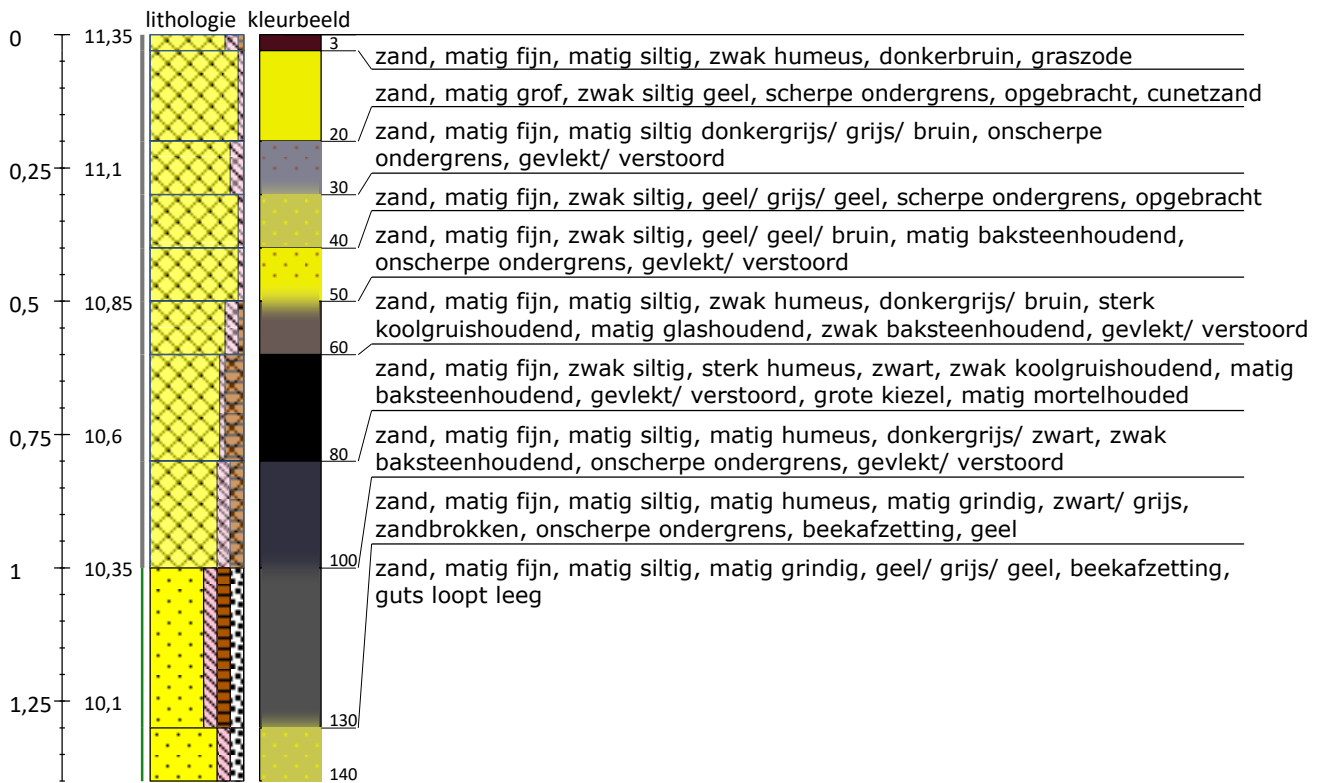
lithologie kleurbeeld

0 11,35
0,25 11,1
0,5 10,85
0,75 10,6
1 10,35
1,25 10,1

3
20
30
40
50
60
80
100
130
140

zand, matig fijn, matig siltig, zwak humeus, donkerbruin, graszode

zand, matig grof, zwak siltig geel, scherpe ondergrens, opgebracht, cunetzand

zand, matig fijn, matig siltig donkergrijs/ grijs/ bruin, onscherpe ondergrens, gevlekt/ verstoord

zand, matig fijn, zwak siltig, geel/ grijs/ geel, scherpe ondergrens, opgebracht

zand, matig fijn, zwak siltig, geel/ geel/ bruin, matig baksteenhoudend, onscherpe ondergrens, gevlekt/ verstoord

zand, matig fijn, matig siltig, zwak humeus, donkergrijs/ bruin, sterk koolgruishoudend, matig glashoudend, zwak baksteenhoudend, gevlekt/ verstoord

zand, matig fijn, zwak siltig, sterk humeus, zwart, zwak koolgruishoudend, matig baksteenhoudend, gevlekt/ verstoord, grote kiezel, matig mortelhouded

zand, matig fijn, matig siltig, matig humeus, donkergrijs/ zwart, zwak baksteenhoudend, onscherpe ondergrens, gevlekt/ verstoord

zand, matig fijn, matig siltig, matig humeus, matig grindig, zwart/ grijs, zandbrokken, onscherpe ondergrens, beekafzetting, geel

zand, matig fijn, matig siltig, matig grindig, geel/ grijs/ geel, beekafzetting, guts loopt leeg